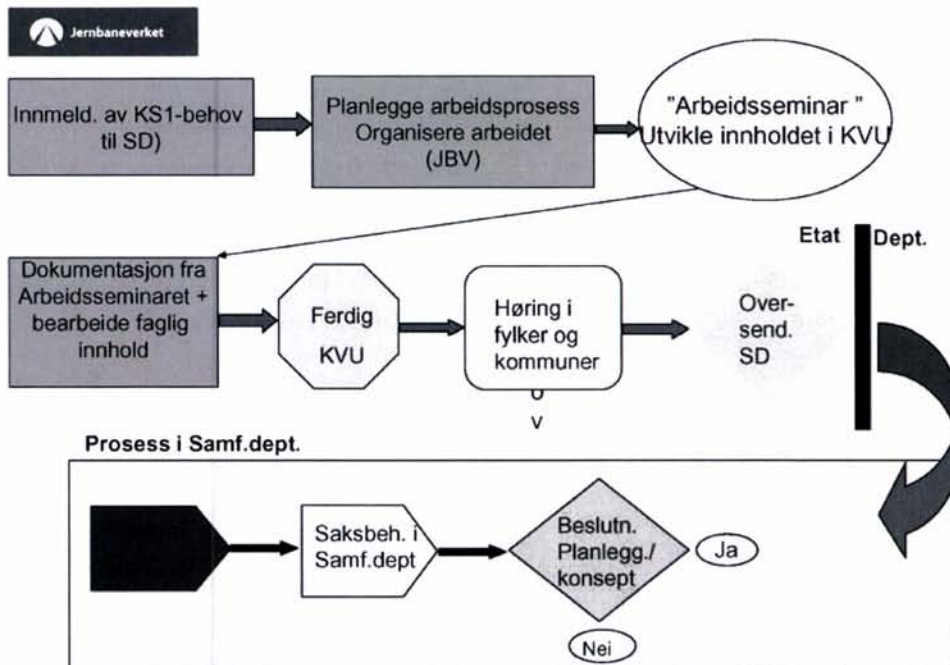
Jernbaneverket

Innmeld. av KS1-behov til SD)

Planlegge arbeidsprosess Organisere arbeidet (JBV)

"Arbeidsseminar " Utvikle innholdet i KVU

Etat

Dept.

Dokumentasjon fra Arbeidsseminaret + bearbeide faglig innhold

Ferdig KVU

Høring i fylker og kommuner

o
v

Over-send. SD

Prosess i Samf.dept.

Saksbeh. i Samf.dept

Beslutn. Planlegg./ konsept

Ja

Nei